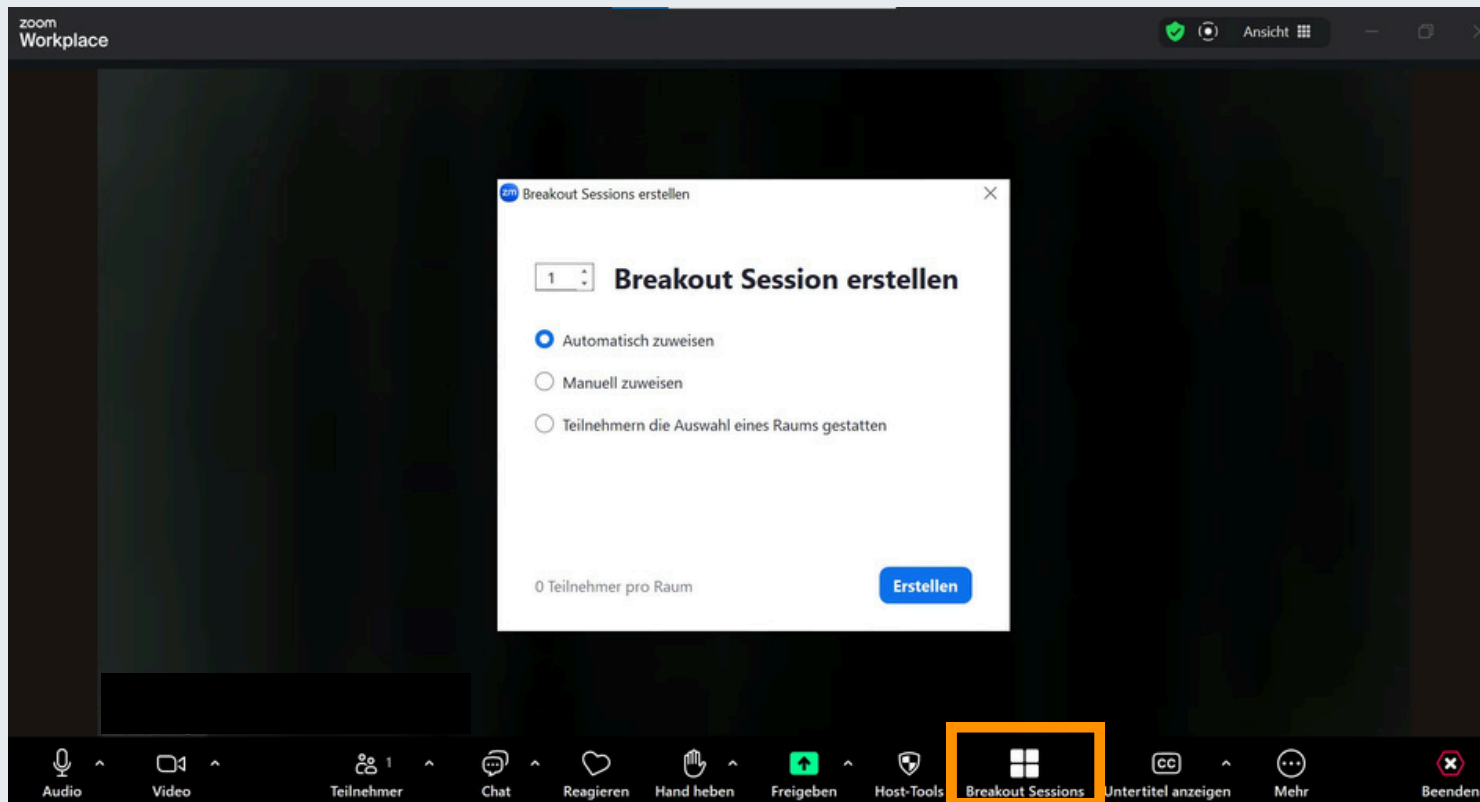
zoom
Workplace

Ansicht

Breakout Sessions erstellen

1

Breakout Session erstellen

Automatisch zuweisen

Manuell zuweisen

Teilnehmern die Auswahl eines Raums gestatten

0 Teilnehmer pro Raum

Erstellen

Audio Video 1 Teilnehmer Chat Reagieren Hand heben Freigeben Host-Tools Breakout Sessions Untertitel anzeigen Mehr Beenden